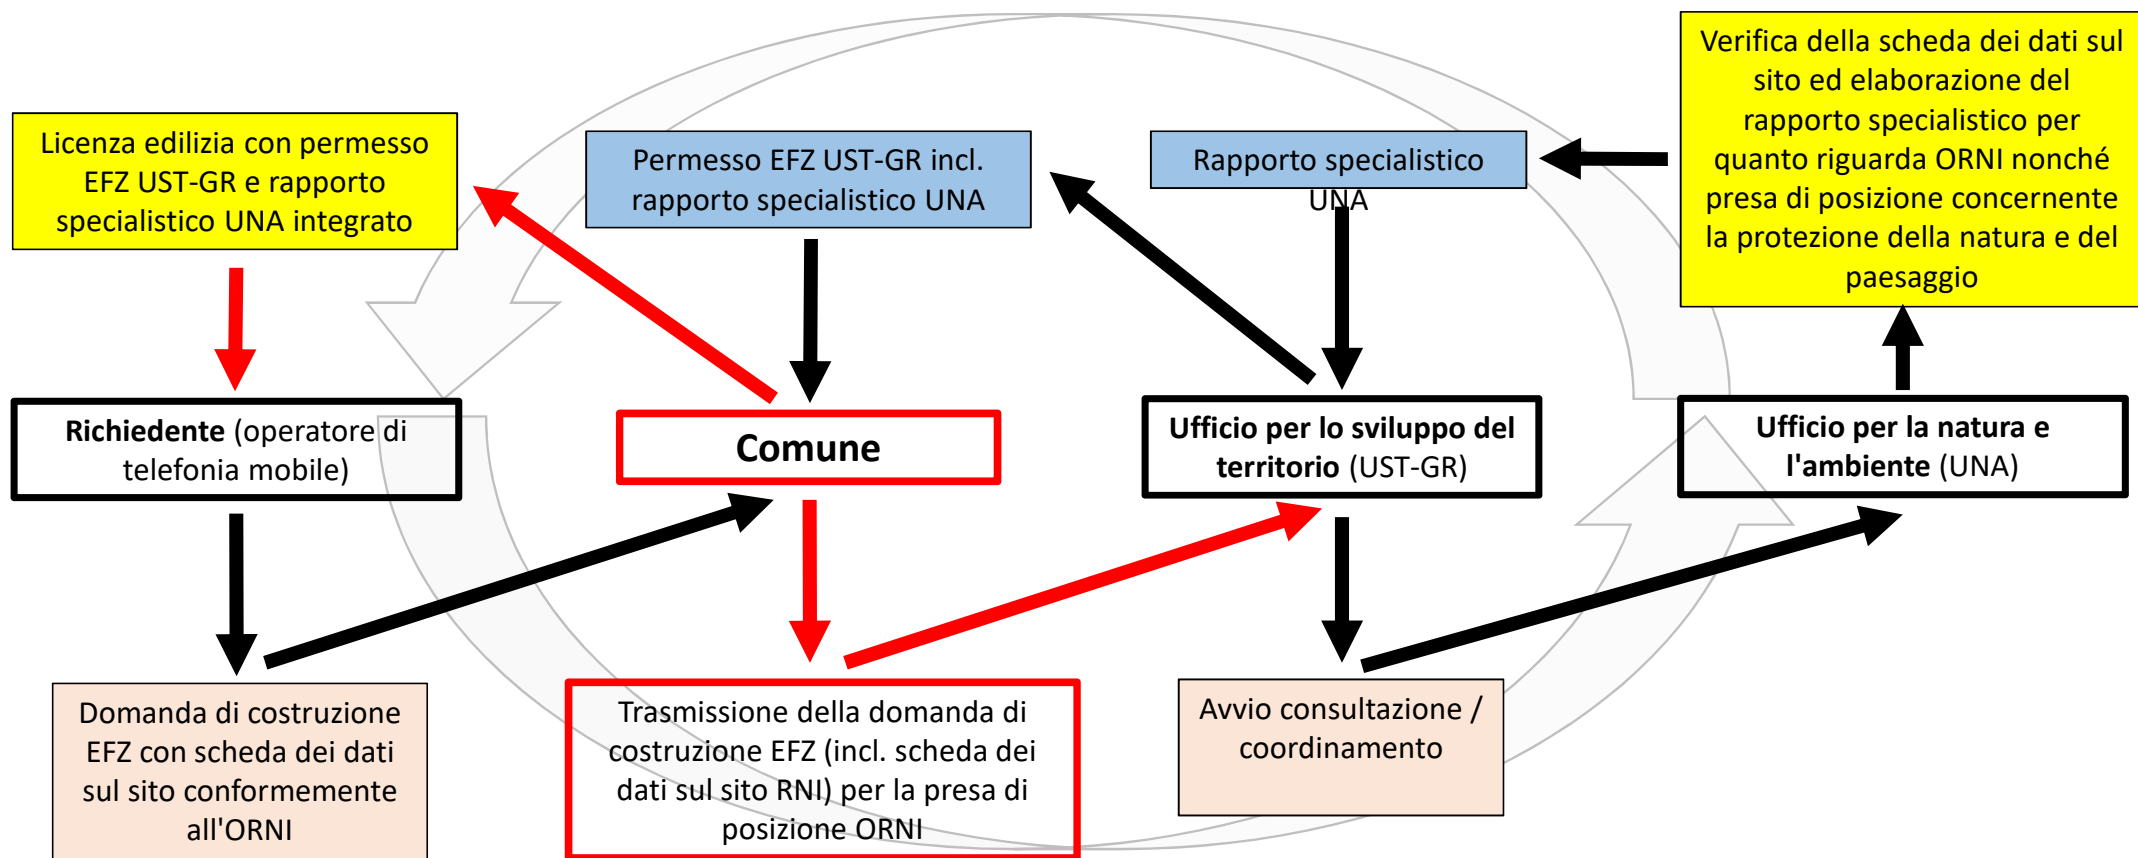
Licenza edilizia con permesso EFZ UST-GR e rapporto specialistico UNA integrato

Permesso EFZ UST-GR incl. rapporto specialistico UNA

Rapporto specialistico UNA

Verifica della scheda dei dati sul sito ed elaborazione del rapporto specialistico per quanto riguarda ORNI nonché presa di posizione concernente la protezione della natura e del paesaggio

**Richiedente** (operatore di telefonia mobile)

**Comune**

**Ufficio per lo sviluppo del territorio** (UST-GR)

**Ufficio per la natura e l'ambiente** (UNA)

Domanda di costruzione EFZ con scheda dei dati sul sito conformemente all'ORNI

Trasmissione della domanda di costruzione EFZ (incl. scheda dei dati sul sito RNI) per la presa di posizione ORNI

Avvio consultazione / coordinamento